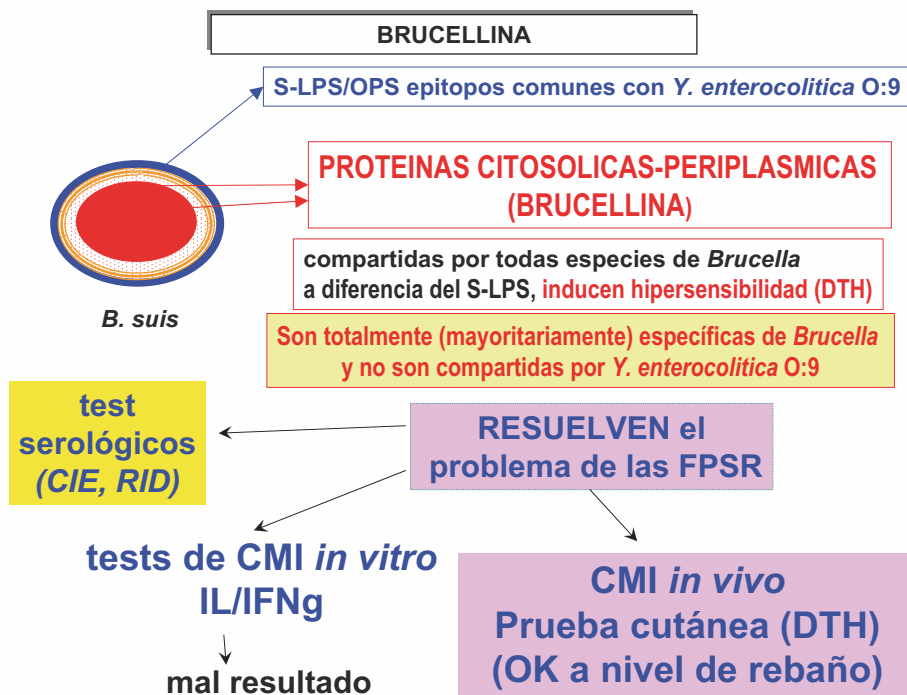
BRUCELLINA

S-LPS/OPS epitopos comunes con Y. enterocolitica O:9

PROTEINAS CITOSOLICAS-PERIPLASMICAS (BRUCELLINA)

compartidas por todas especies de Brucella
a diferencia del S-LPS, inducen hipersensibilidad (DTH)

B. suis

Son totalmente (mayoritariamente) específicas de Brucella y no son compartidas por Y. enterocolitica O:9

test serológicos (CIE, RID)

RESUELVEN el problema de las FPSR

tests de CMI in vitro
IL/IFNg

mal resultado

CMI in vivo
Prueba cutánea (DTH)
(OK a nivel de rebaño)